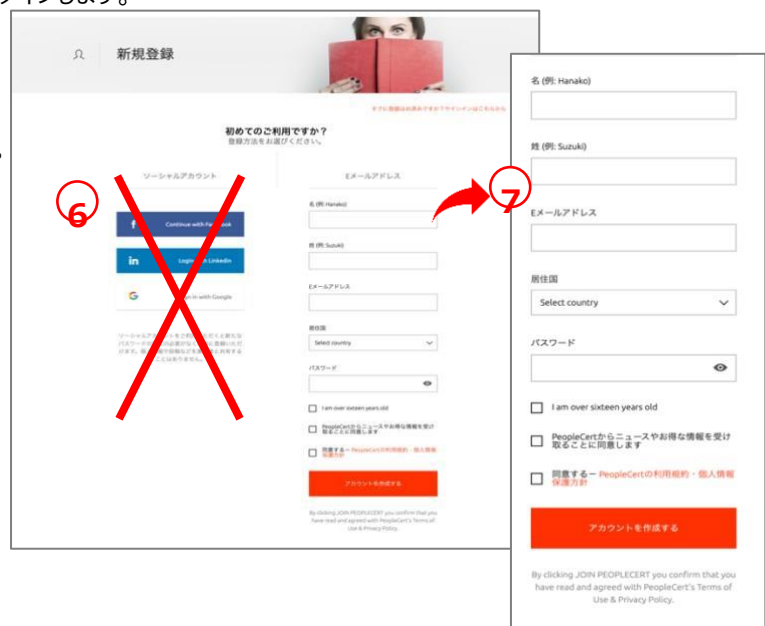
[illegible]インします。

新規登録

すでに登録はお済みですか?サインインはこちらから

初めてのご利用ですか?
登録方法をお選びください。

ソーシャルアカウント

6

Continue with Facebook

Login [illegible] LinkedIn

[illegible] in with Google

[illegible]

Eメールアドレス

名 (例: Hanako)

姓 (例: Suzuki)

Eメールアドレス

居住国

Select country

パスワード

I am over sixteen years old

PeopleCertからニュースやお得な情報を受け取ることに同意します

同意する— PeopleCertの利用規約・個人情報保護方針

アカウントを作成する

By clicking JOIN PEOPLECERT you confirm that you have read and agreed with PeopleCert's Terms of Use & Privacy Policy.

7

名 (例: Hanako)

姓 (例: Suzuki)

Eメールアドレス

居住国

Select country

パスワード

I am over sixteen years old

PeopleCertからニュースやお得な情報を受け取ることに同意します

同意する— PeopleCertの利用規約・個人情報保護方針

アカウントを作成する

By clicking JOIN PEOPLECERT you confirm that you have read and agreed with PeopleCert's Terms of Use & Privacy Policy.